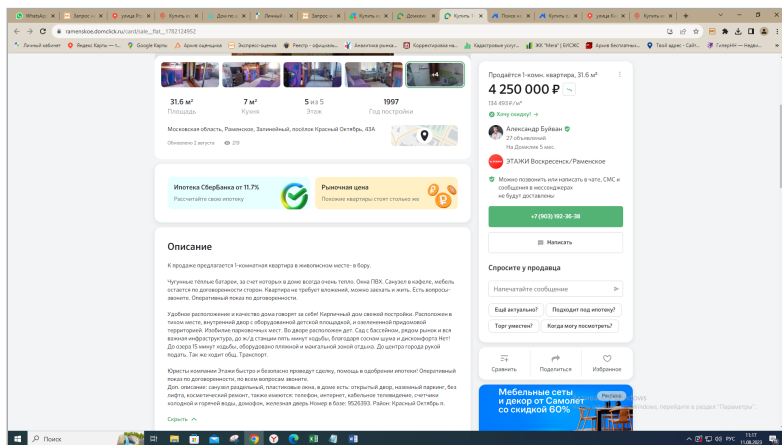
WhatsApp | Запрос | уезды Р | Купить | Дом по | Личный | Запрос | Купить | Домклик | Купить 1 | Поиск | Купить | Купить | уезд Кр | Купить

ramenskoe.domclick.ru/card/sale__flat__1782124952

Личный кабинет | Яндекс Карты | Google Карты | Архив оценщика | Экспресс-оценка | Реестр - официаль... | Аналитика рынка | Корректировка на... | Кадастровые услуг... | ЖК "Мега" | БУСКС | Архив бесплатных... | Твой адрес - Сайт... | ГиперНН — Недви...

+4

31,6 м² Площадь | 7 м² Кухня | 5 из 5 Этаж | 1997 Год постройки

Московская область, Раменское, Заюнейный, посёлок Красный Октябрь, 43А

Обновлено 2 августа 219

Ипотека Сбербанка от 11,7%
Рассчитайте свою ипотеку

Рыночная цена
Похожие квартиры стоят столько же

Описание

К продаже предлагается 1-комнатная квартира в живописном месте- в бору.

Чугунные тёплые батареи, за счет которых в доме всегда очень тепло. Окна ПВХ. Санузел в кафеле, мебель остается по договоренности сторон. Квартира не требует вложений, можно заехать и жить. Есть вопросы- звоните. Оперативный показ по договоренности.

Удобное расположение и качество дома говорят за себя! Кирпичный дом свежей постройки. Расположен в тихом месте, внутренний двор с оборудованной детской площадкой, и озелененной придомовой территорией. Изобилие парковочных мест. Во дворе расположен дет. Сад с бассейном, рядом рынок и вся важная инфраструктура, до ж/д станции пять минут ходьбы, благодаря сосном шума и дискомфорта Нет! До озера 15 минут ходьбы, оборудовано пляжной и мангальной зоной отдыха. До центра города рукой подать. Так же ходит общ. Транспорт.

Юристы компании Этажи быстро и безопасно проведут сделку, помощь в одобрении ипотеки! Оперативный показ по договоренности, по всем вопросам звоните.
Доп. описание: санузел раздельный, телефон, окна во двор, в доме есть: открытый двор, наземный паркинг, без лифта, косметический ремонт, также имеются: телефон, интернет, кабельное телевидение, счетчики холодной и горячей воды, домофон, железная дверь Номер в базе: 9526393. Район: Красный Октябрь п.

Скрыть

Продаётся 1-комн. квартира, 31,6 м²
4 250 000 ₽
134 493 ₽/м²
Хочу скидку!

Александр Буйван
27 объявлений
На Домклик 5 мес.

ЭТАЖИ Воскресенск/Раменское

Можно позвонить или написать в чате, СМС и сообщения в мессенджерах не будут доставлены

+7 (903) 192-36-38

Написать

Спросите у продавца

Начните сообщение

Ещё актуально? | Подходит под ипотеку?
Торг уместен? | Когда могу посмотреть?

Сравнить | Поделиться | Избранное

Мебельные сеты и декор от Самолет со скидкой 60%
Реклама

Поиск

РУС 11:17 11.08.2023